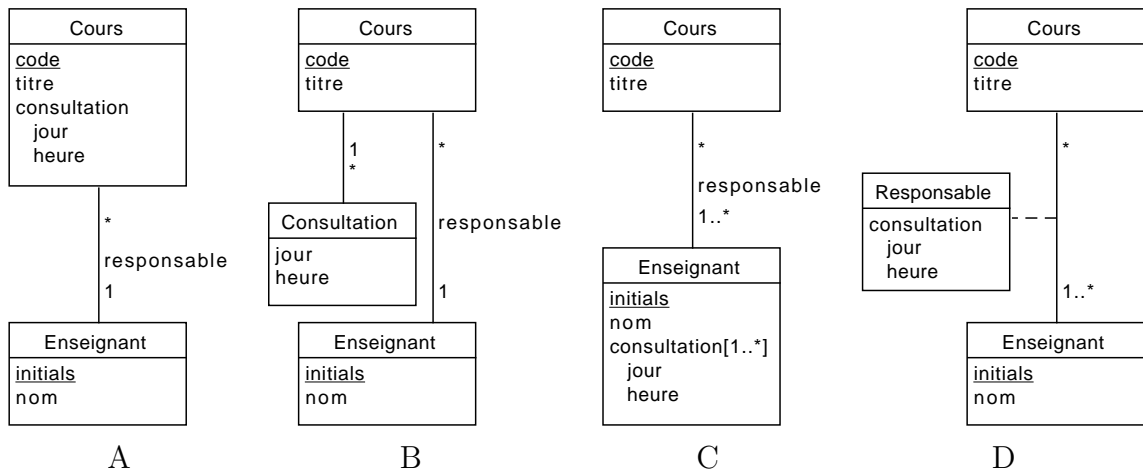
Cours
code
titre
consultation
jour
heure

*
responsable
1

Enseignant
initials
nom

A

Cours
code
titre

1
*

Consultation
jour
heure

*
responsable
1

Enseignant
initials
nom

B

Cours
code
titre

*
responsable
1..*

Enseignant
initials
nom
consultation[1..*]
jour
heure

C

Cours
code
titre

*

Responsable
consultation
jour
heure

1..*

Enseignant
initials
nom

D